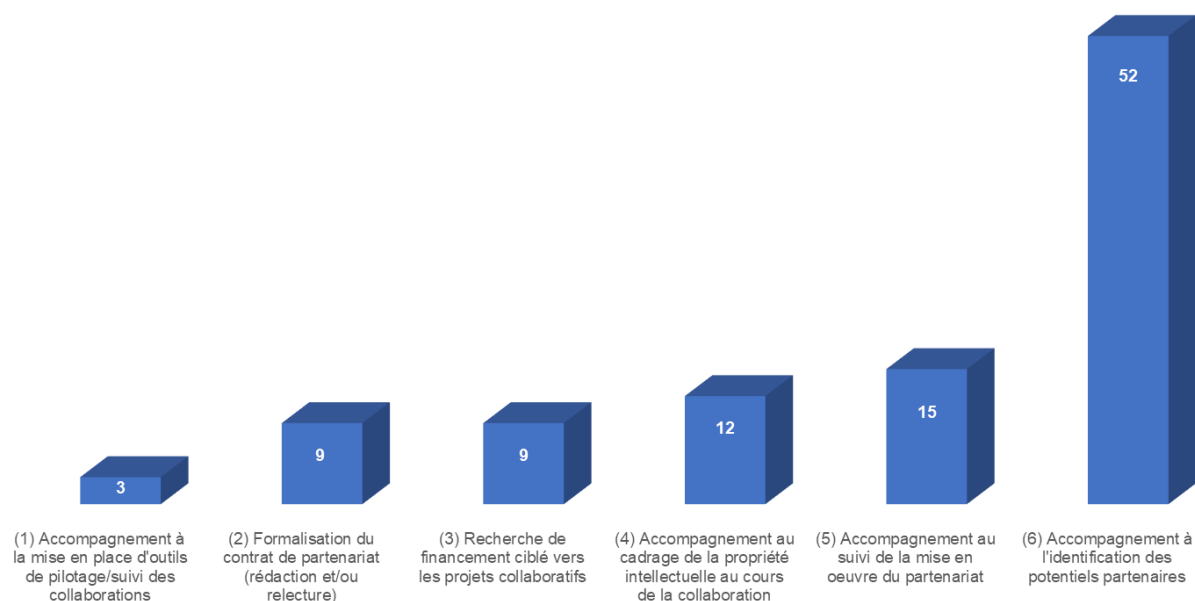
52

15

12

9

9

3

(1) Accompagnement à la mise en place d'outils de pilotage/suivi des collaborations

(2) Formalisation du contrat de partenariat (rédaction et/ou relecture)

(3) Recherche de financement ciblé vers les projets collaboratifs

(4) Accompagnement au cadrage de la propriété intellectuelle au cours de la collaboration

(5) Accompagnement au suivi de la mise en oeuvre du partenariat

(6) Accompagnement à l'identification des potentiels partenaires